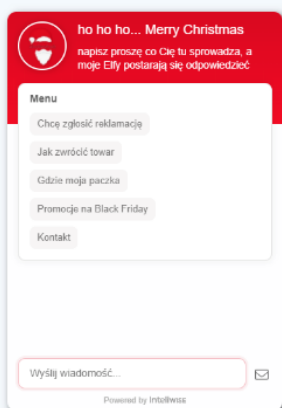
ho ho ho... Merry Christmas

napisz proszę co Cię tu sprowadza, a moje Elfy postarają się odpowiedzieć

Menu

Chcę zgłosić reklamację

Jak zwrócić towar

Gdzie moja paczka

Promocje na Black Friday

Kontakt

Wyślij wiadomość...

Powered by Inteliwise